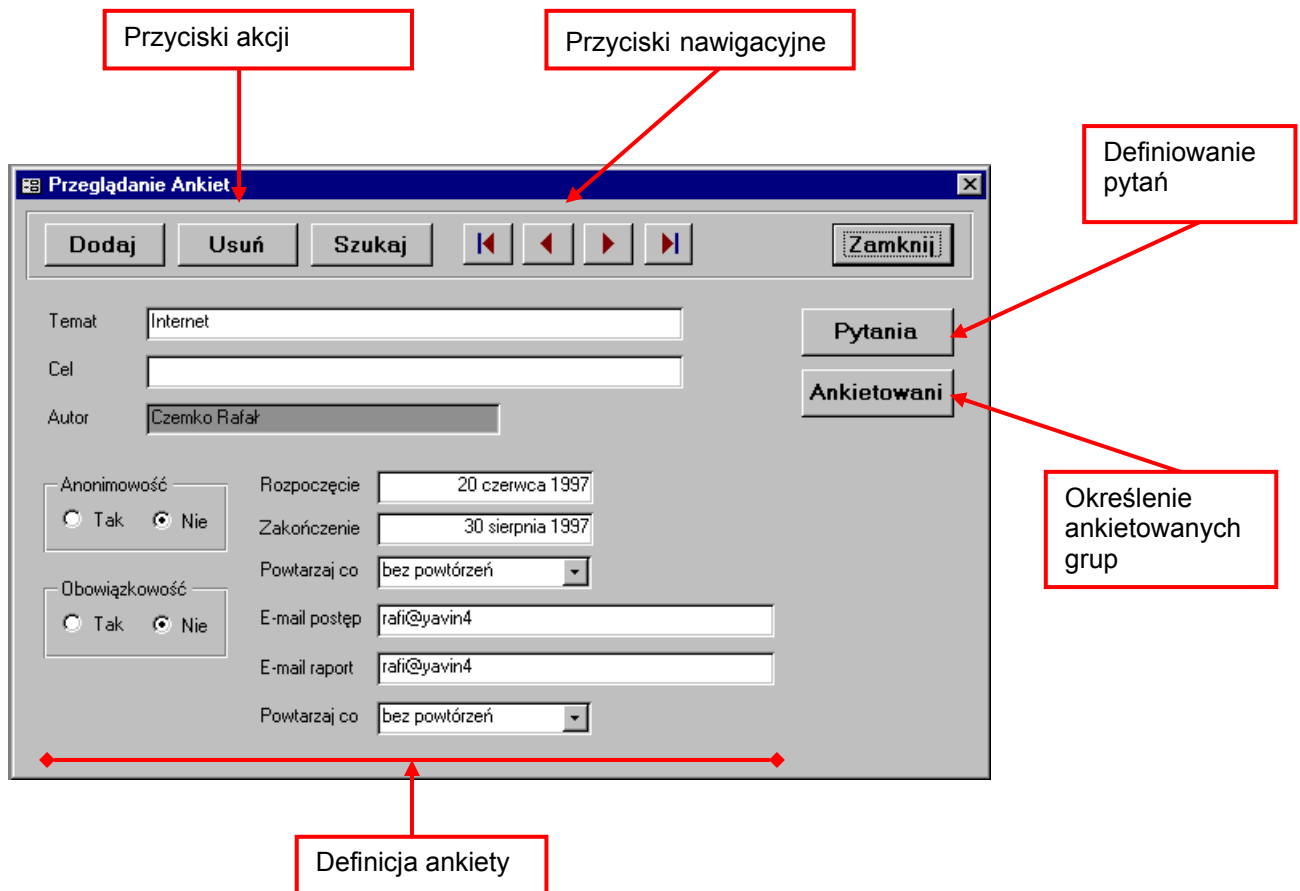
Przyciski akcji

Przyciski nawigacyjne

Definiowanie pytań

Przeglądanie Ankiet

Dodaj

Usuń

Szukaj

Zamknij

Temat Internet

Cel

Autor Czemko Rafał

Pytania

Ankietowani

Anonimowość
Tak Nie

Rozpoczęcie 20 czerwca 1997

Zakończenie 30 sierpnia 1997

Powtarzaj co bez powtórzeń

Obowiązkowość
Tak Nie

E-mail postęp rafi@yavin4

E-mail raport rafi@yavin4

Powtarzaj co bez powtórzeń

Określenie ankietowanych grup

Definicja ankiety